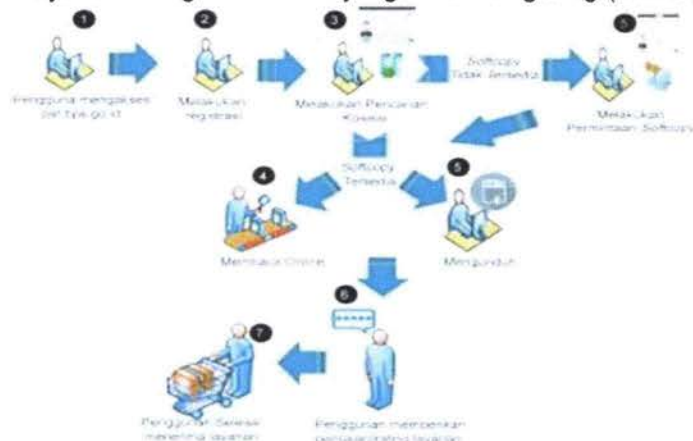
1

Pengguna mengakses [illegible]

2

Melakukan registrasi

3

Melakukan Pencarian Koleksi

Softcopy Tidak Tersedia

5

Melakukan Permintaan Softcopy

Softcopy Tersedia

4

Membaca Online

5

Mengunduh

6

7

Pengguna Selesai menerima layanan

Pengguna memberikan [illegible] layanan